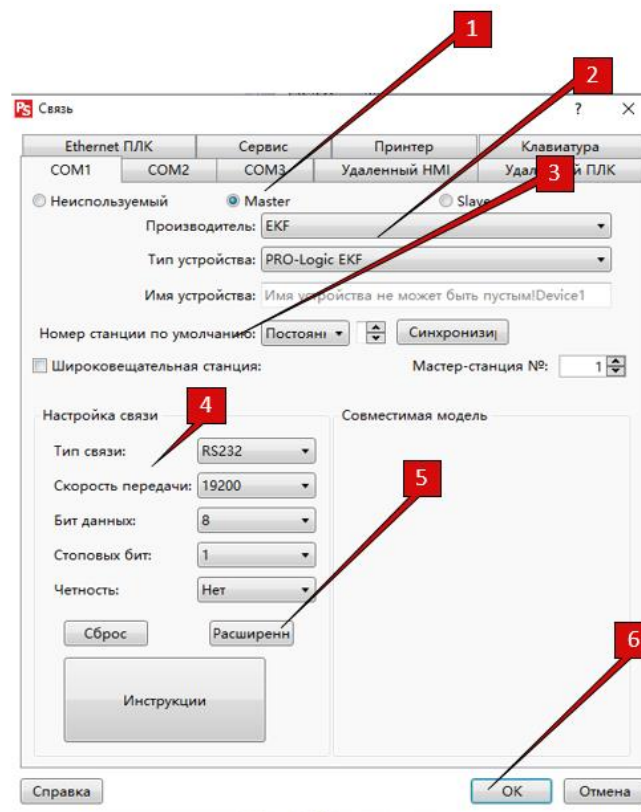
1

2

PS Связь

?

Ethernet ПЛК | Сервис | Принтер | Клавиатура

COM1 | COM2 | COM3 | Удаленный HMI | Удал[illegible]й ПЛК

3

Неиспользуемый

Master

Slave

Производитель: EKF

Тип устройства: PRO-Logic EKF

Имя устройства: Имя устройства не может быть пустым!Device1

Номер станции по умолчанию: Постоян

Синхронизи

Широковещательная станция:

Мастер-станция №: 1

4

Настройка связи

Совместимая модель

Тип связи: RS232

Скорость передачи: 19200

5

Бит данных: 8

Стоповых бит: 1

Четность: Нет

Сброс

Расширенн

6

Инструкции

Справка

OK

Отмена